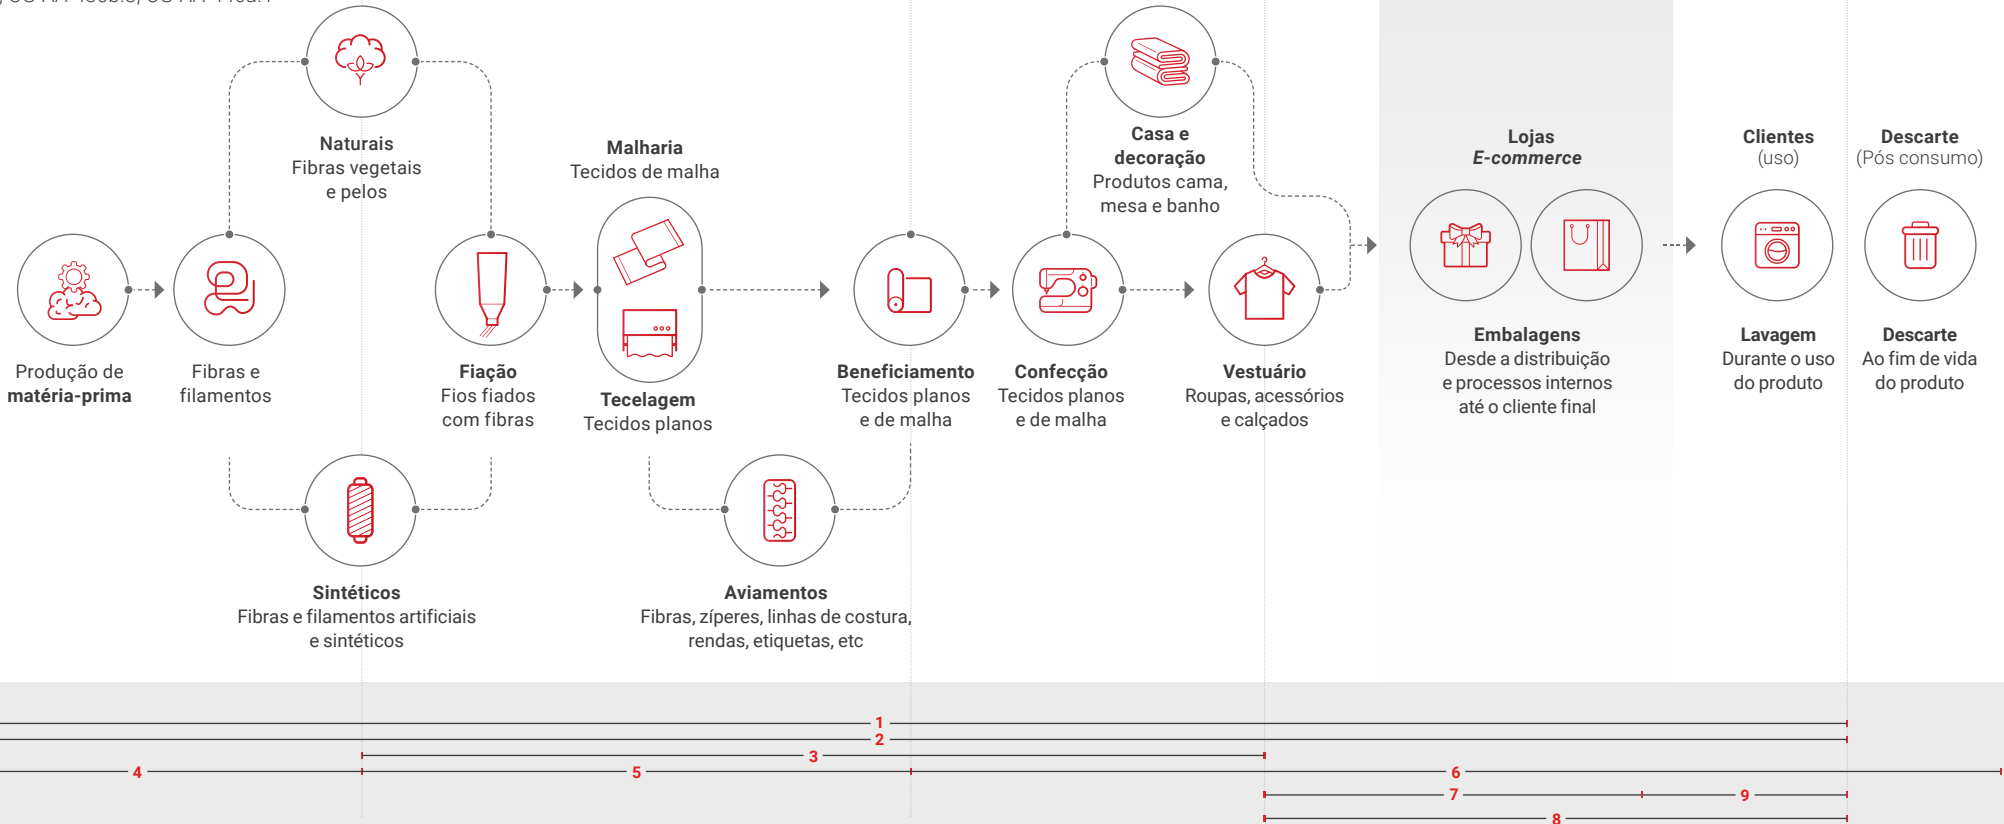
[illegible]

Naturais
Fibras vegetais e pelos

Malharia
Tecidos de malha

Casa e decoração
Produtos cama, mesa e banho

Lojas
E-commerce

Clientes
(uso)

Descarte
(Pós consumo)

Produção de matéria-prima

Fibras e filamentos

Fiação
Fios fiados com fibras

Tecelagem
Tecidos planos

Beneficiamento
Tecidos planos e de malha

Confecção
Tecidos planos e de malha

Vestuário
Roupas, acessórios e calçados

Embalagens
Desde a distribuição e processos internos até o cliente final

Lavagem
Durante o uso do produto

Descarte
Ao fim de vida do produto

Sintéticos
Fibras e filamentos artificiais e sintéticos

Aviamentos
Fibras, zíperes, linhas de costura, rendas, etiquetas, etc

1
2
3
4
5
6
7
9
8